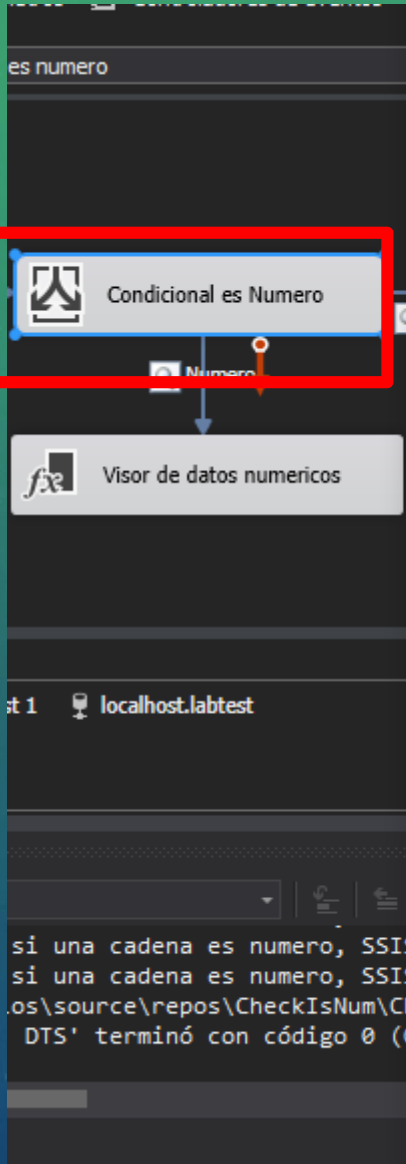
es numero

Condicional es Numero

Numero

Visor de datos numericos

st 1 localhost.labtest

si una cadena es numero, SSIS
si una cadena es numero, SSIS
os\source\repos\CheckIsNum\C
DTS' terminó con código 0 (